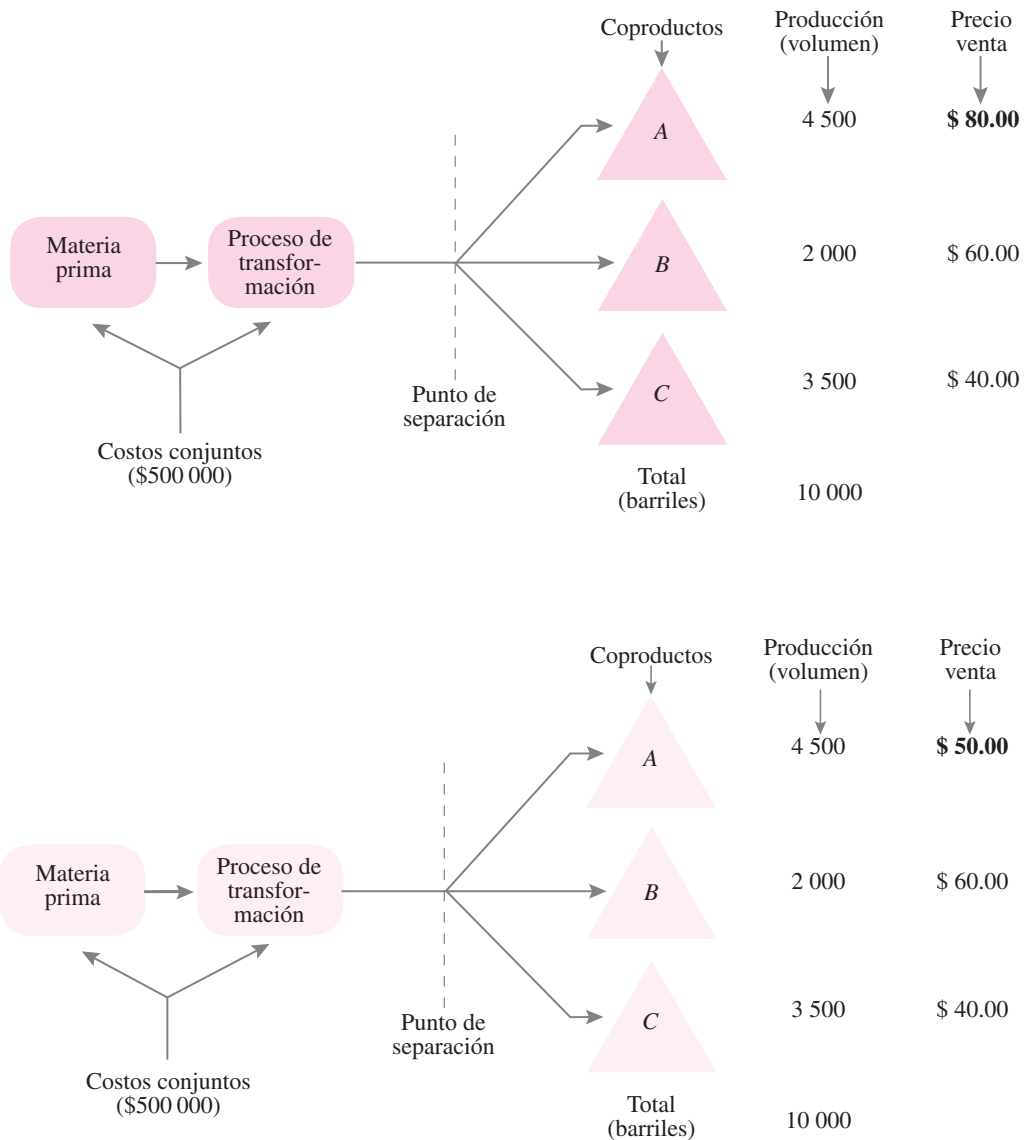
Coproductos

Producción (volumen)

Precio venta

Materia prima

Proceso de transformación

Costos conjuntos ($500 000)

Punto de separación

A 4 500 **\$ 80.00**

B 2 000 \$ 60.00

C 3 500 \$ 40.00

Total (barriles) 10 000

Coproductos

Producción (volumen)

Precio venta

Materia prima

Proceso de transformación

Costos conjuntos ($500 000)

Punto de separación

A 4 500 **\$ 50.00**

B 2 000 \$ 60.00

C 3 500 \$ 40.00

Total (barriles) 10 000